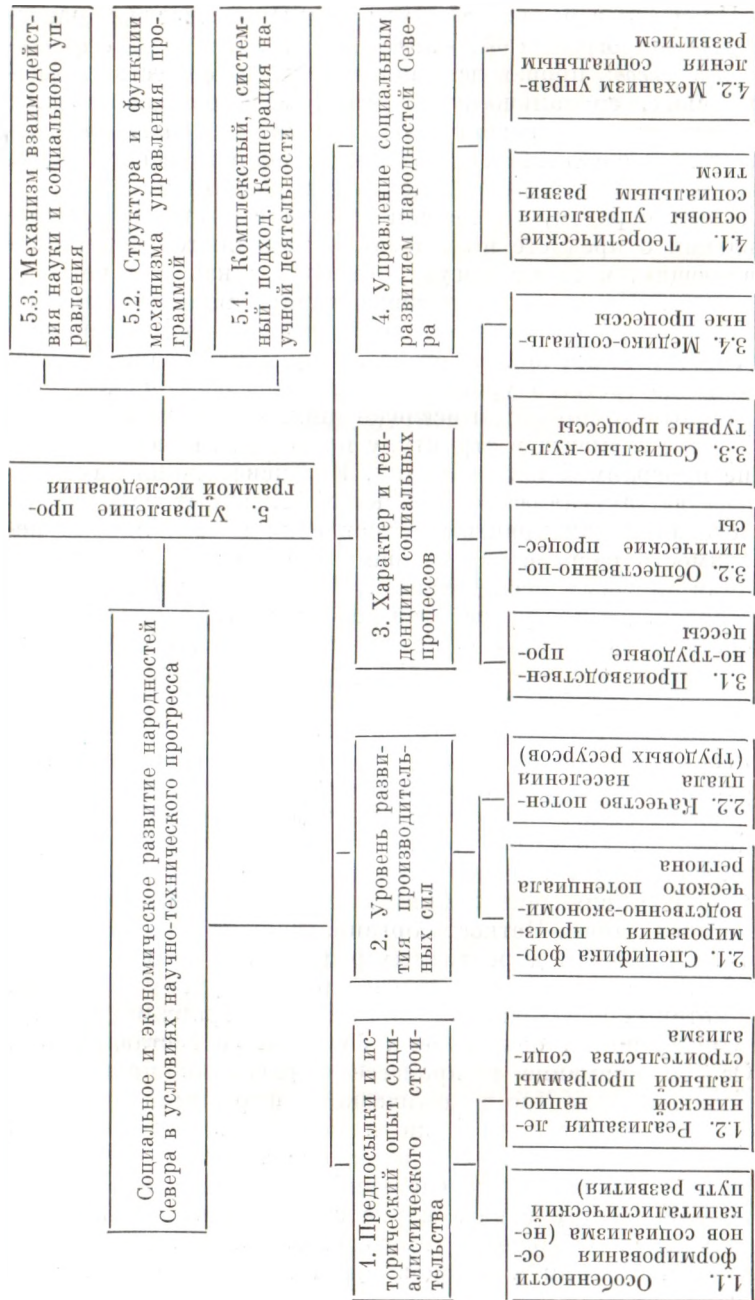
Социальное и экономическое развитие народностей Севера в условиях научно-технического прогресса

1. Предпосылки и исторический опыт социалистического строительства

1.1. Особенности формирования основ социализма (некапиталистический путь развития)

1.2. Реализация ленинской национальной программы строительства социализма

2. Уровень развития производительных сил

2.1. Специфика формирования производственно-экономического потенциала региона

2.2. Качество потенциала населения (трудовых ресурсов)

3. Характер и тенденции социальных процессов

3.1. Производственно-трудовые процессы

3.2. Общественно-политические процессы

3.3. Социально-культурные процессы

3.4. Медико-социальные процессы

4. Управление социальным развитием народностей Севера

4.1. Теоретические основы управления социальным развитием

4.2. Механизм управления социальным развитием

5. Управление программой исследования

5.1. Комплексный, системный подход. Кооперация научной деятельности

5.2. Структура и функции механизма управления программой

5.3. Механизм взаимодействия науки и социального управления